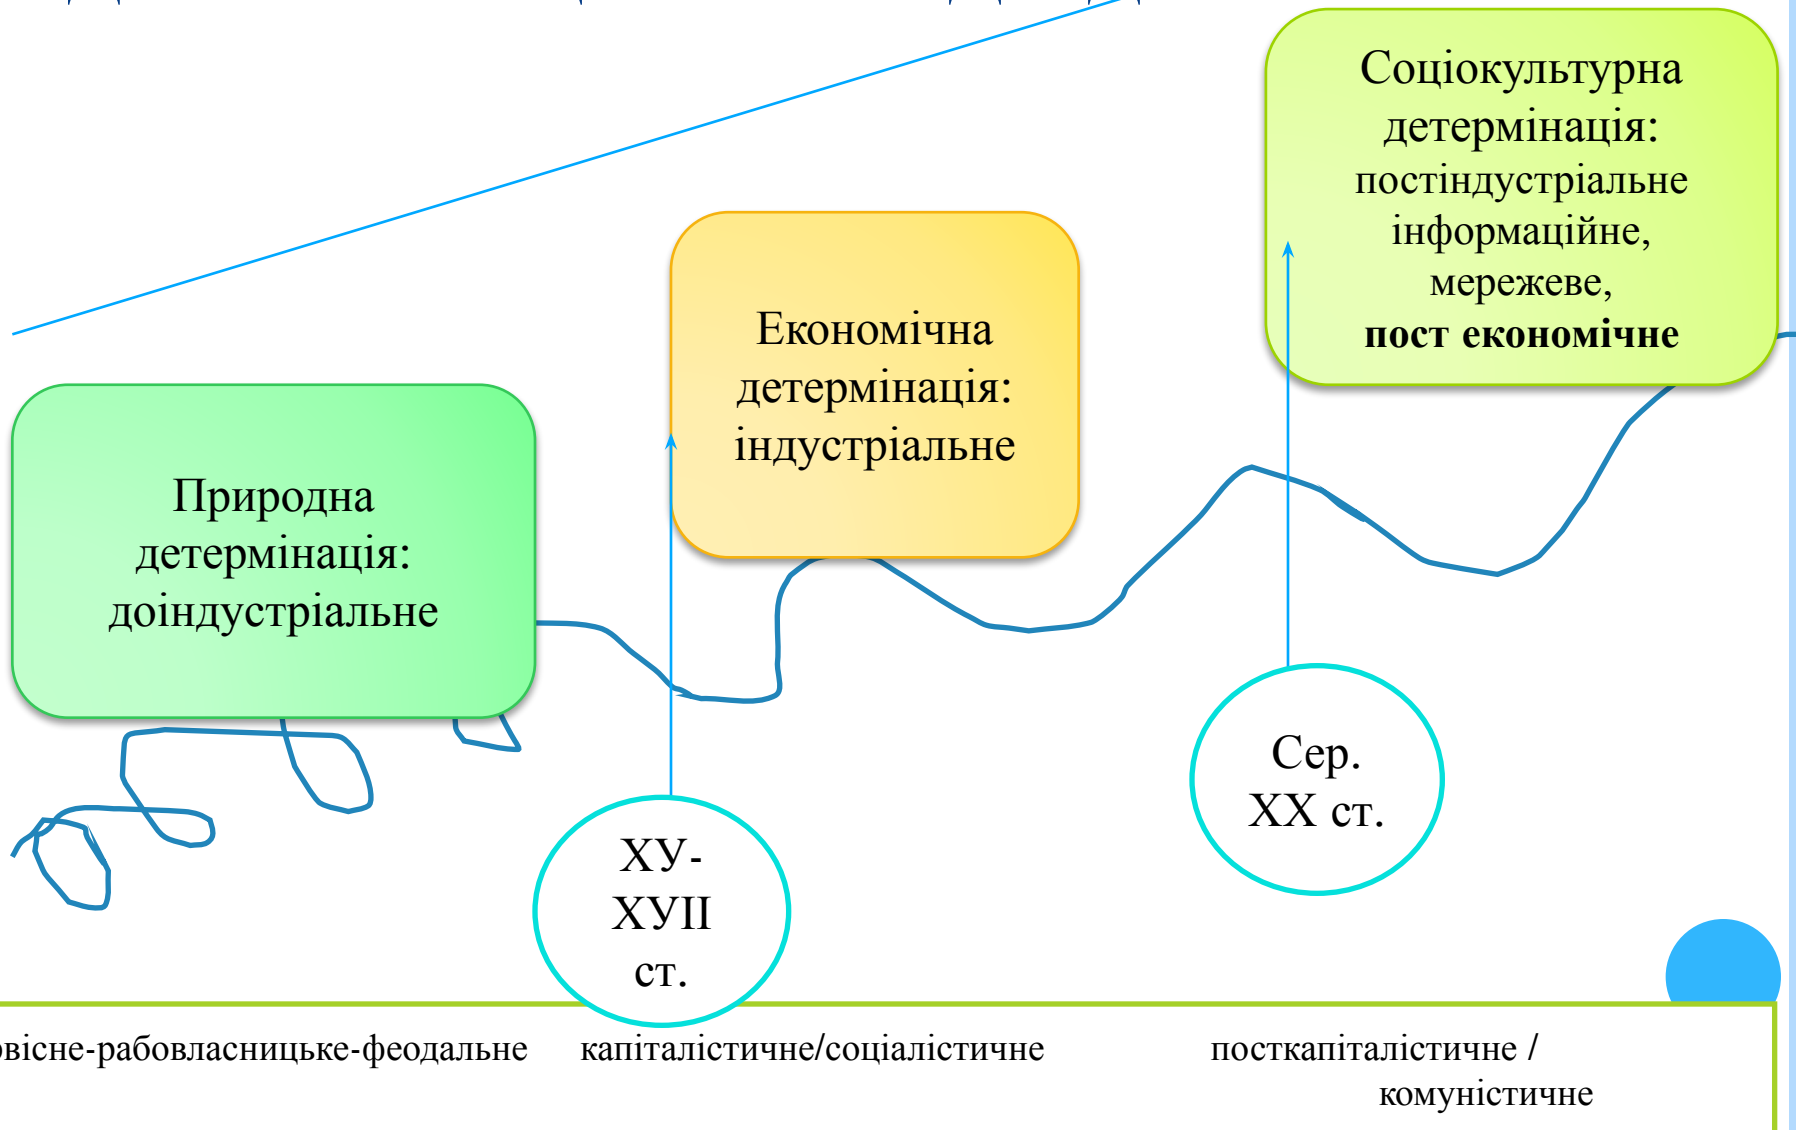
Соціокультурна детермінація: постіндустріальне інформаційне, мережеве, **пост економічне**

Економічна детермінація: індустріальне

Природна детермінація: доіндустріальне

ХУ-ХУІІ ст.

Сер. ХХ ст.

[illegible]вісне-рабовласницьке-феодальне

капіталістичне/соціалістичне

посткапіталістичне / комуністичне